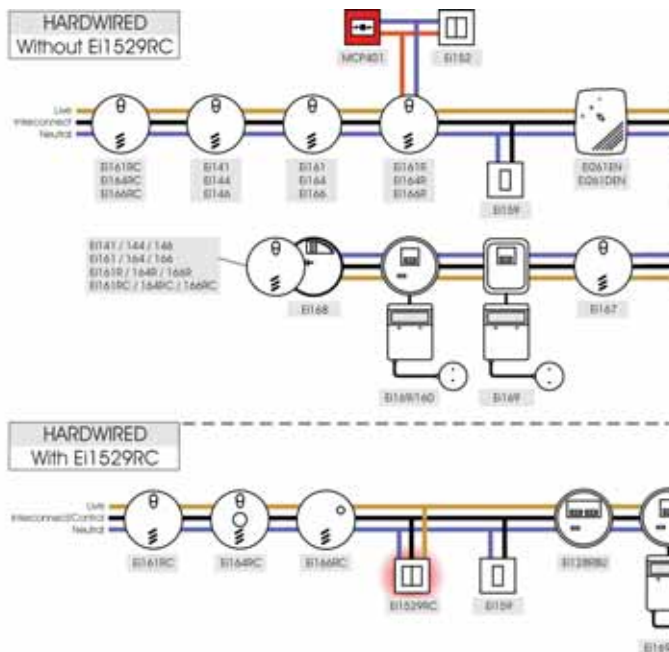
HARDWIRED
Without Ei1529RC

MCP401
Ei152

Live
Interconnect
Neutral

Ei161RC
Ei164RC
Ei166RC

Ei141
Ei144
Ei146

Ei161
Ei164
Ei166

Ei161R
Ei164R
Ei166R

Ei159

Ei261EN
Ei261DEN

Ei141 / 144 / 146
Ei161 / 164 / 166
Ei161R / 164R / 166R
Ei161RC / 164RC / 166RC

Ei168

Ei169/160

Ei169

Ei167

HARDWIRED
With Ei1529RC

Live
Interconnect/Control
Neutral

Ei161RC

Ei164RC

Ei166RC

Ei1529RC

Ei159

Ei128RBU

Ei16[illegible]